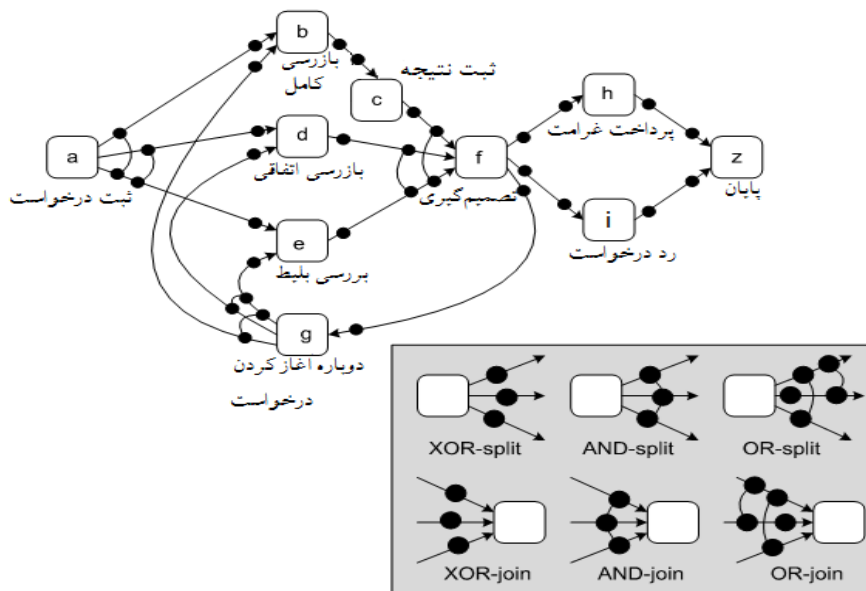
b

بازرسی کامل

ثبت نتیجه

c

h

پرداخت غرامت

a

d

f

z

ثبت درخواست

بازرسی اتفاقی

تصمیم گیری

پایان

e

i

بررسی بلیط

رد درخواست

g

دوباره آغاز کردن درخواست

XOR-split

AND-split

OR-split

XOR-join

AND-join

OR-join